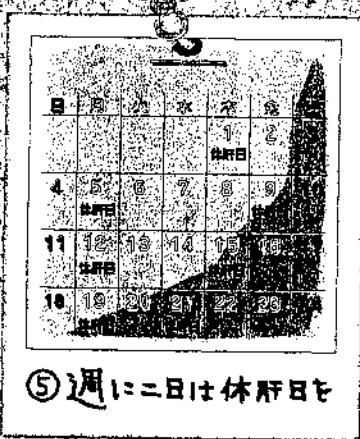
| 日 | 月 | 火 | 水 | 木 | 金 |
|---|---|---|---|---|---|
| | | | | 1 休肝日 | 2 |
| 4 | 5 休肝日 | 6 | 7 | 8 | 9 |
| 11 | 12 休肝日 | 13 | 14 | 15 休肝日 | 16 |
| 18 | 19 休肝日 | 20 | 21 | 22 | 23 |

⑤週に二日は休肝日を